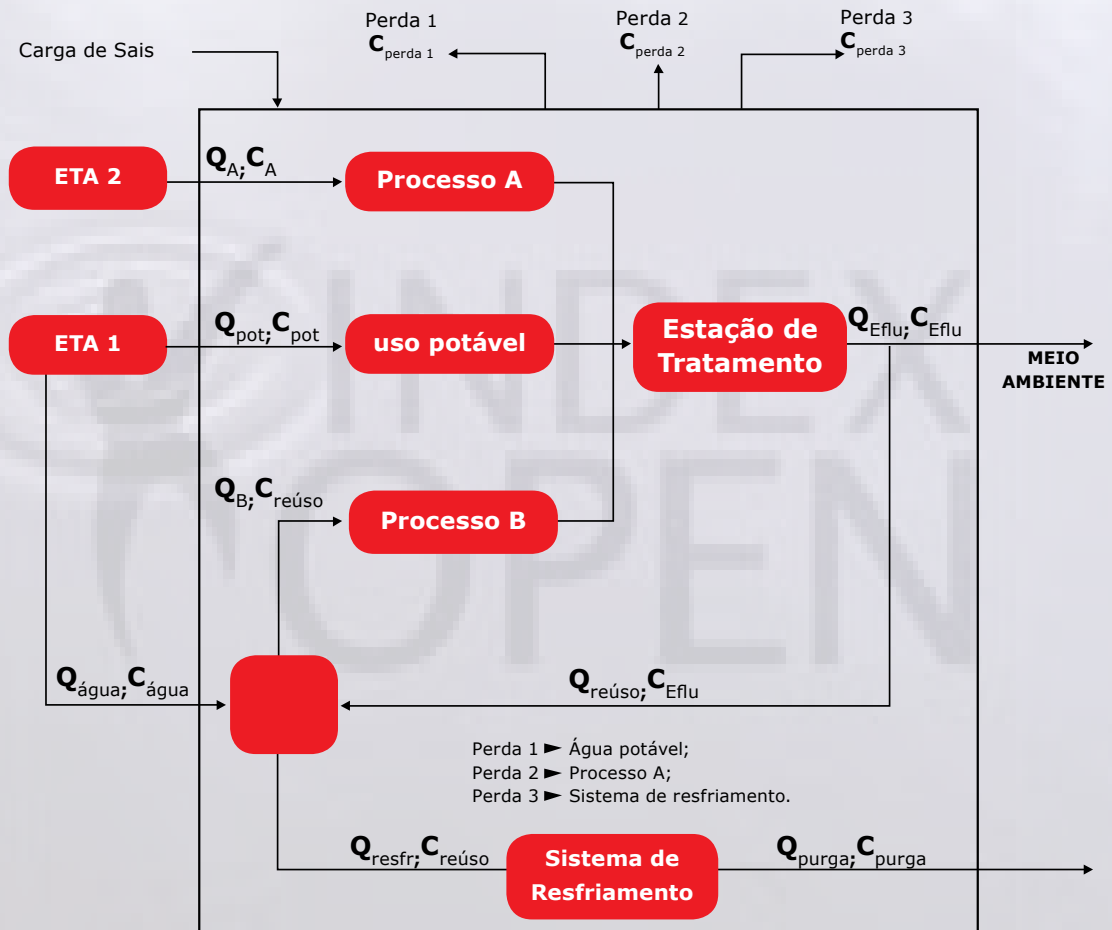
Carga de Sais

Perda 1
$C_{perda\ 1}$

Perda 2
$C_{perda\ 2}$

Perda 3
$C_{perda\ 3}$

ETA 2

$Q_A; C_A$

Processo A

ETA 1

$Q_{pot}; C_{pot}$

uso potável

Estação de Tratamento

$Q_{Eflu}; C_{Eflu}$

MEIO AMBIENTE

$Q_B; C_{reúso}$

Processo B

$Q_{água}; C_{água}$

$Q_{reúso}; C_{Eflu}$

Perda 1 ► Água potável;
Perda 2 ► Processo A;
Perda 3 ► Sistema de resfriamento.

$Q_{resfr}; C_{reúso}$

Sistema de Resfriamento

$Q_{purga}; C_{purga}$

INDEX OPEN